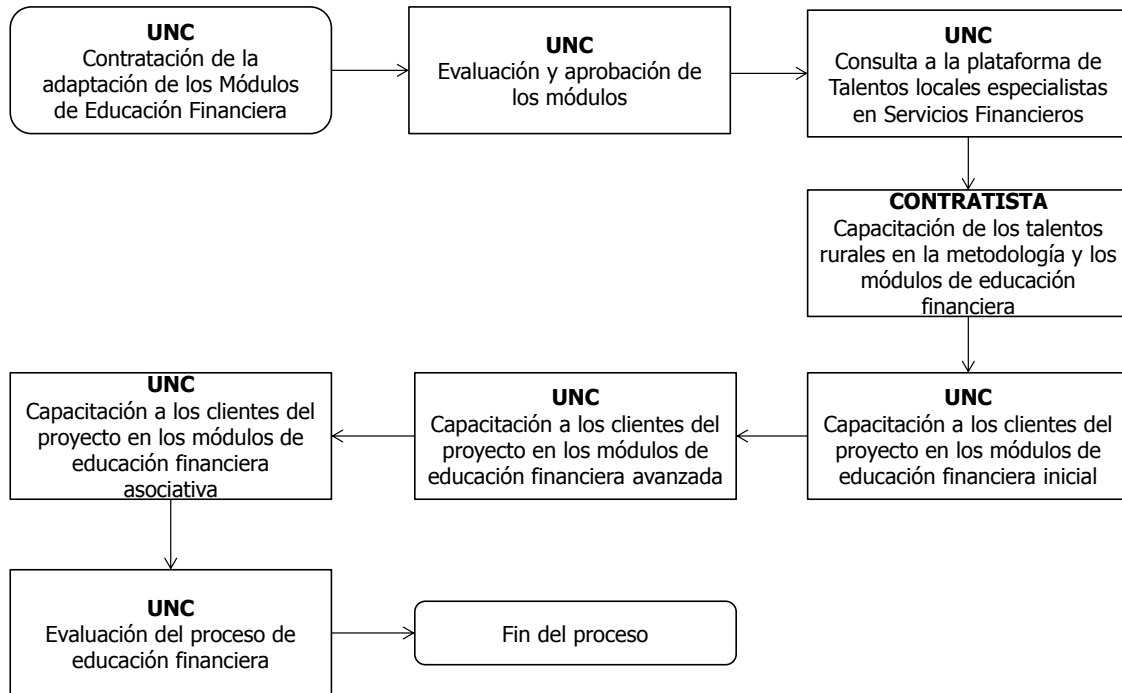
UNC
Contratación de la adaptación de los Módulos de Educación Financiera

UNC
Evaluación y aprobación de los módulos

UNC
Consulta a la plataforma de Talentos locales especialistas en Servicios Financieros

CONTRATISTA
Capacitación de los talentos rurales en la metodología y los módulos de educación financiera

UNC
Capacitación a los clientes del proyecto en los módulos de educación financiera inicial

UNC
Capacitación a los clientes del proyecto en los módulos de educación financiera avanzada

UNC
Capacitación a los clientes del proyecto en los módulos de educación financiera asociativa

UNC
Evaluación del proceso de educación financiera

Fin del proceso